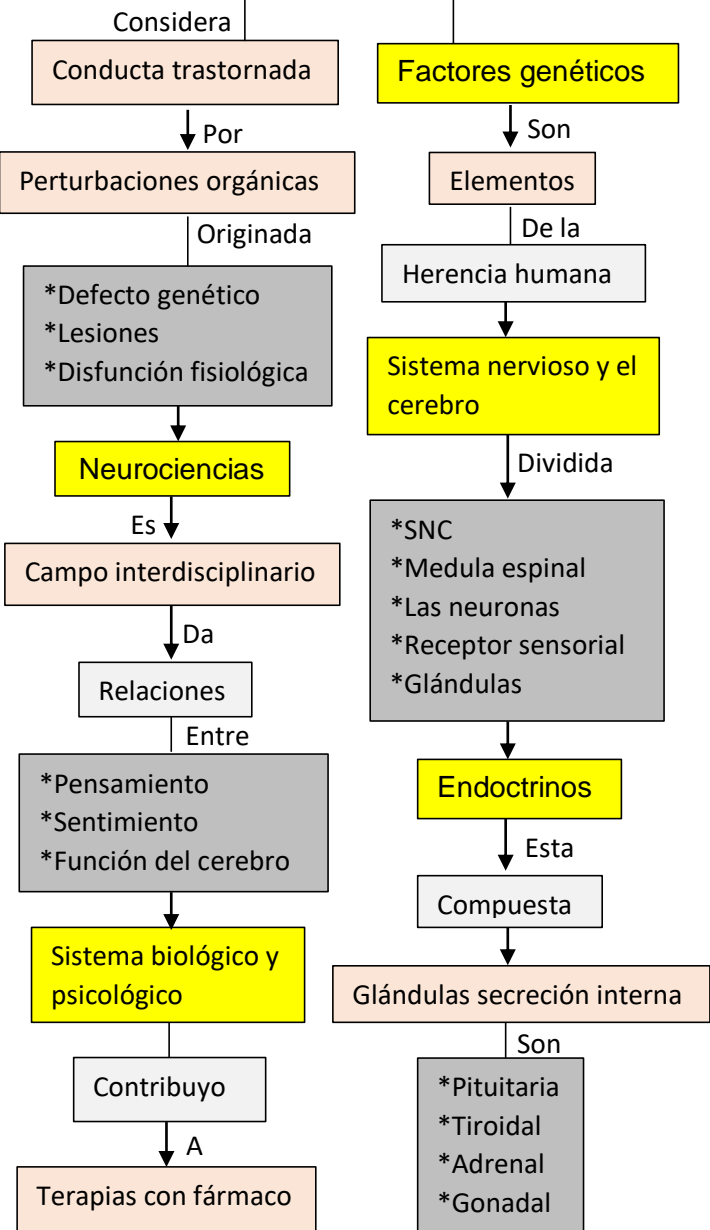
Considera

Conducta trastornada

Por

Perturbaciones orgánicas

Originada

*Defecto genético
*Lesiones
*Disfunción fisiológica

Neurociencias

Es

Campo interdisciplinario

Da

Relaciones

Entre

*Pensamiento
*Sentimiento
*Función del cerebro

Sistema biológico y psicológico

Contribuyo

A

Terapias con fármaco

Factores genéticos

Son

Elementos

De la

Herencia humana

Sistema nervioso y el cerebro

Dividida

*SNC
*Medula espinal
*Las neuronas
*Receptor sensorial
*Glándulas

Endoctrinos

Esta

Compuesta

Glándulas secreción interna

Son

*Pituitaria
*Tiroidal
*Adrenal
*Gonadal